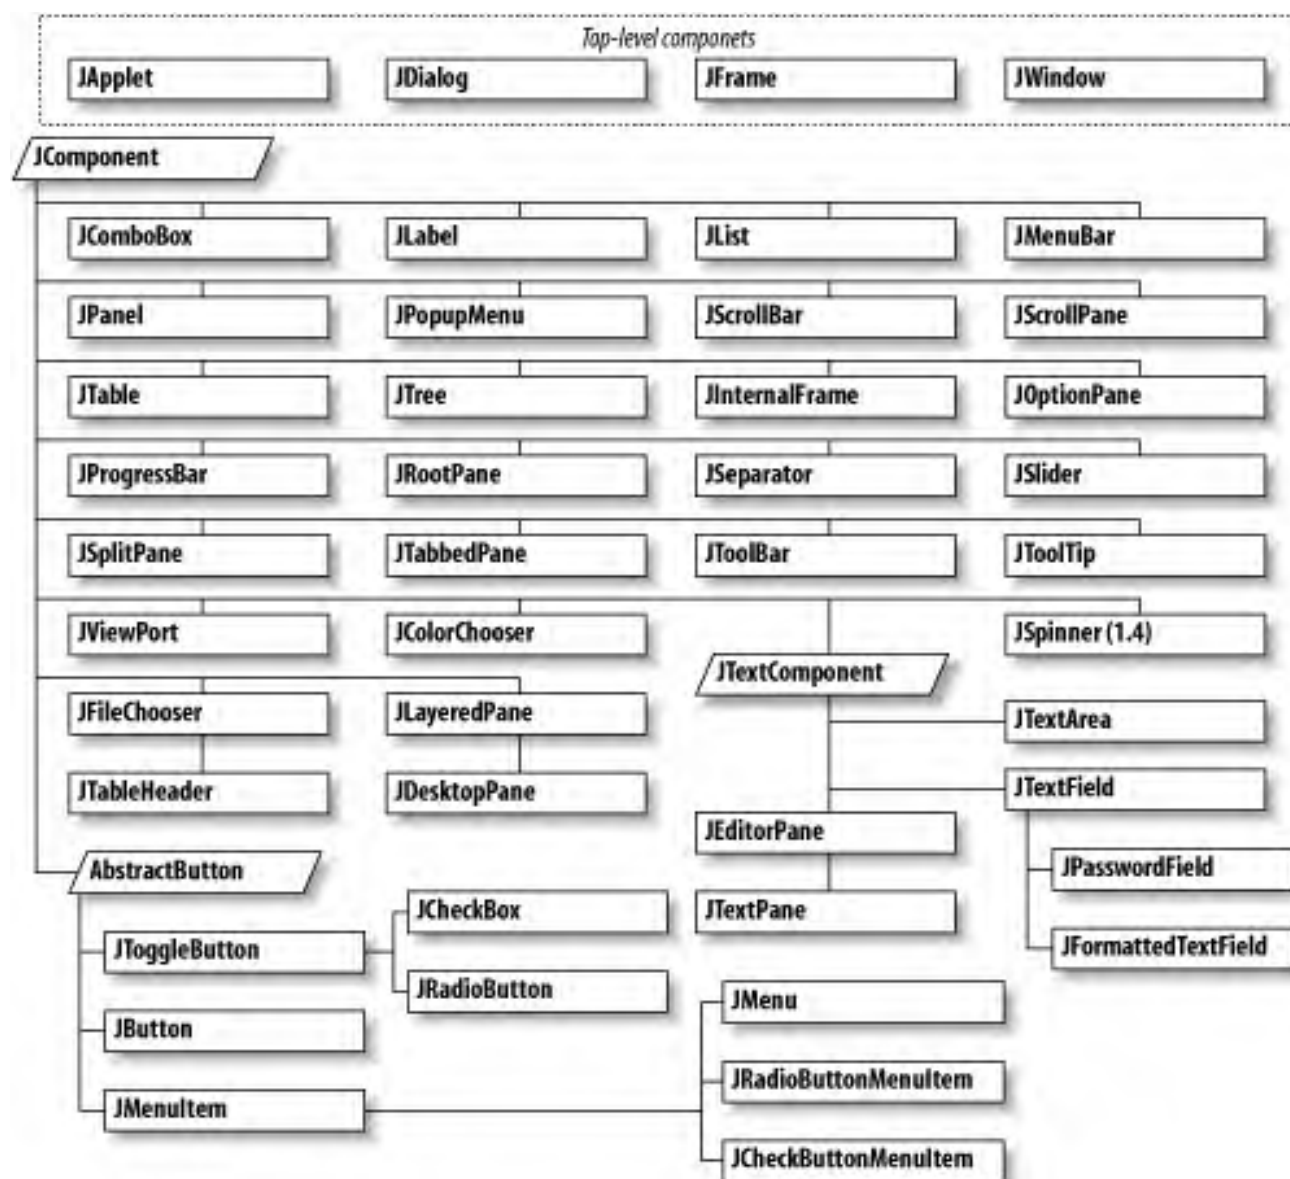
Top-level componets

JApplet
JDialog
JFrame
JWindow

JComponent

JComboBox
JLabel
JList
JMenuBar

JPanel
JPopupMenu
JScrollBar
JScrollPane

JTable
JTree
JInternalFrame
JOptionPane

JProgressBar
JRootPane
JSeparator
JSlider

JSplitPane
JTabbedPane
JToolBar
JToolTip

JViewPort
JColorChooser
JSpinner (1.4)

JTextComponent

JFileChooser
JLayeredPane
JTextArea

JTableHeader
JDesktopPane
JTextField

JEditorPane

AbstractButton
JPasswordField

JCheckBox
JTextPane

JToggleButton
JFormattedTextField

JRadioButton

JMenu

JButton

JRadioButtonMenuItem

JMenuItem

JCheckButtonMenuItem